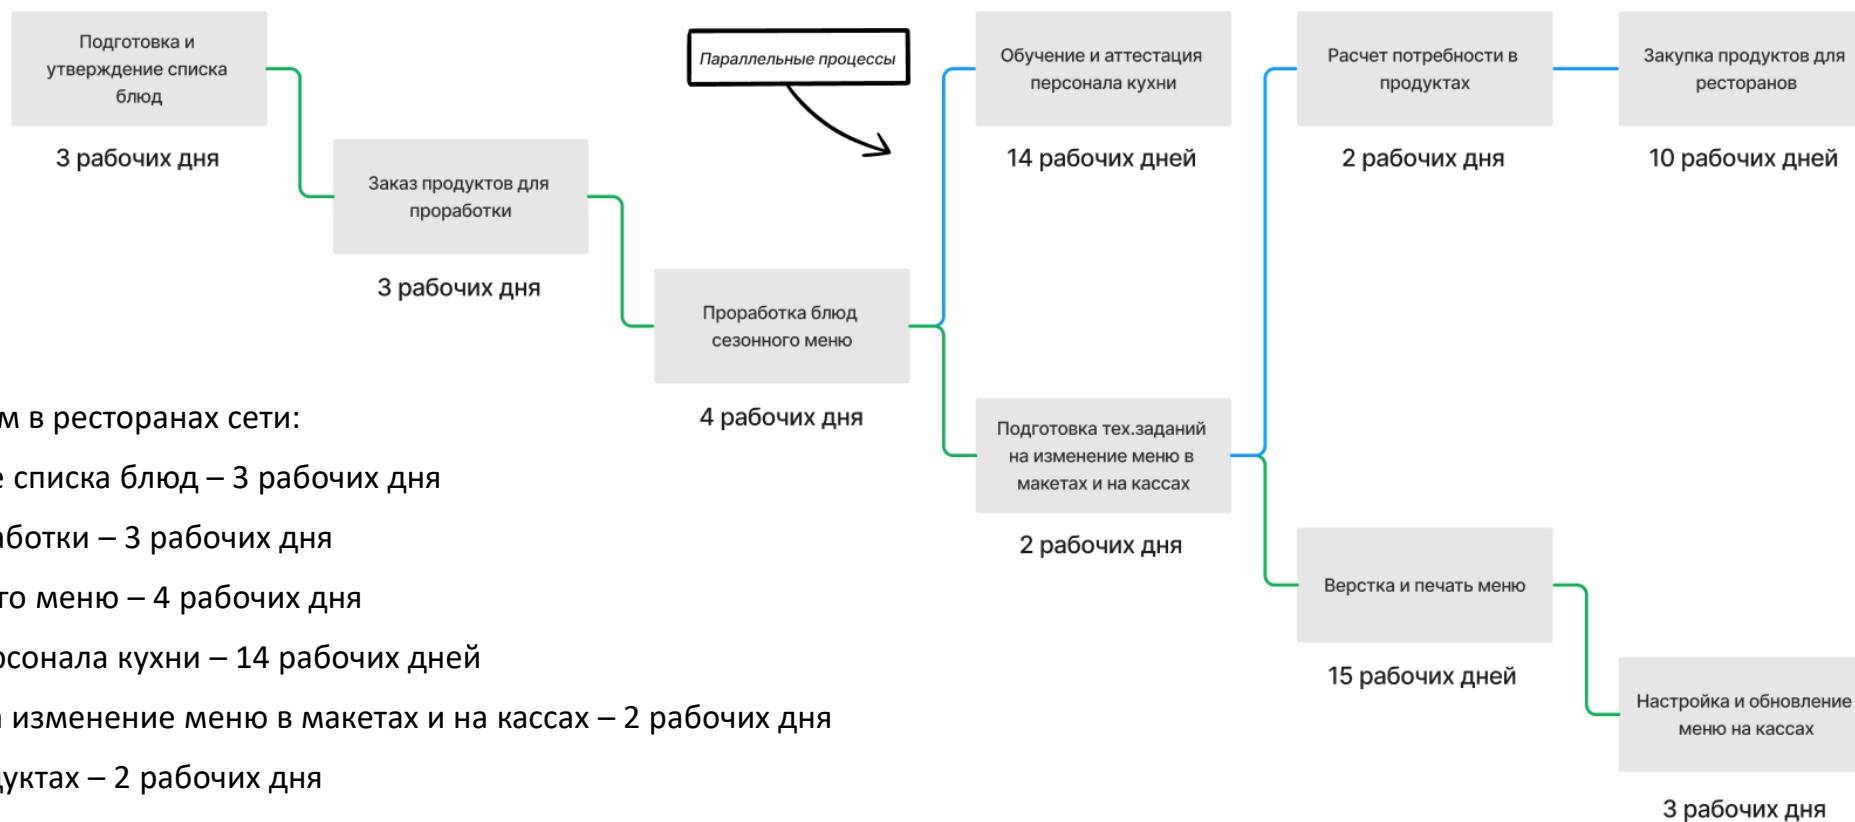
Подготовка и утверждение списка блюд

3 рабочих дня

Заказ продуктов для проработки

3 рабочих дня

Проработка блюд сезонного меню

4 рабочих дня

Параллельные процессы

Обучение и аттестация персонала кухни

14 рабочих дней

Подготовка тех.заданий на изменение меню в макетах и на кассах

2 рабочих дня

Расчет потребности в продуктах

2 рабочих дня

Закупка продуктов для ресторанов

10 рабочих дней

Верстка и печать меню

15 рабочих дней

Настройка и обновление меню на кассах

3 рабочих дня

м в ресторанах сети:

е списка блюд – 3 рабочих дня

аботки – 3 рабочих дня

го меню – 4 рабочих дня

рсонала кухни – 14 рабочих дней

 изменение меню в макетах и на кассах – 2 рабочих дня

дуктах – 2 рабочих дня